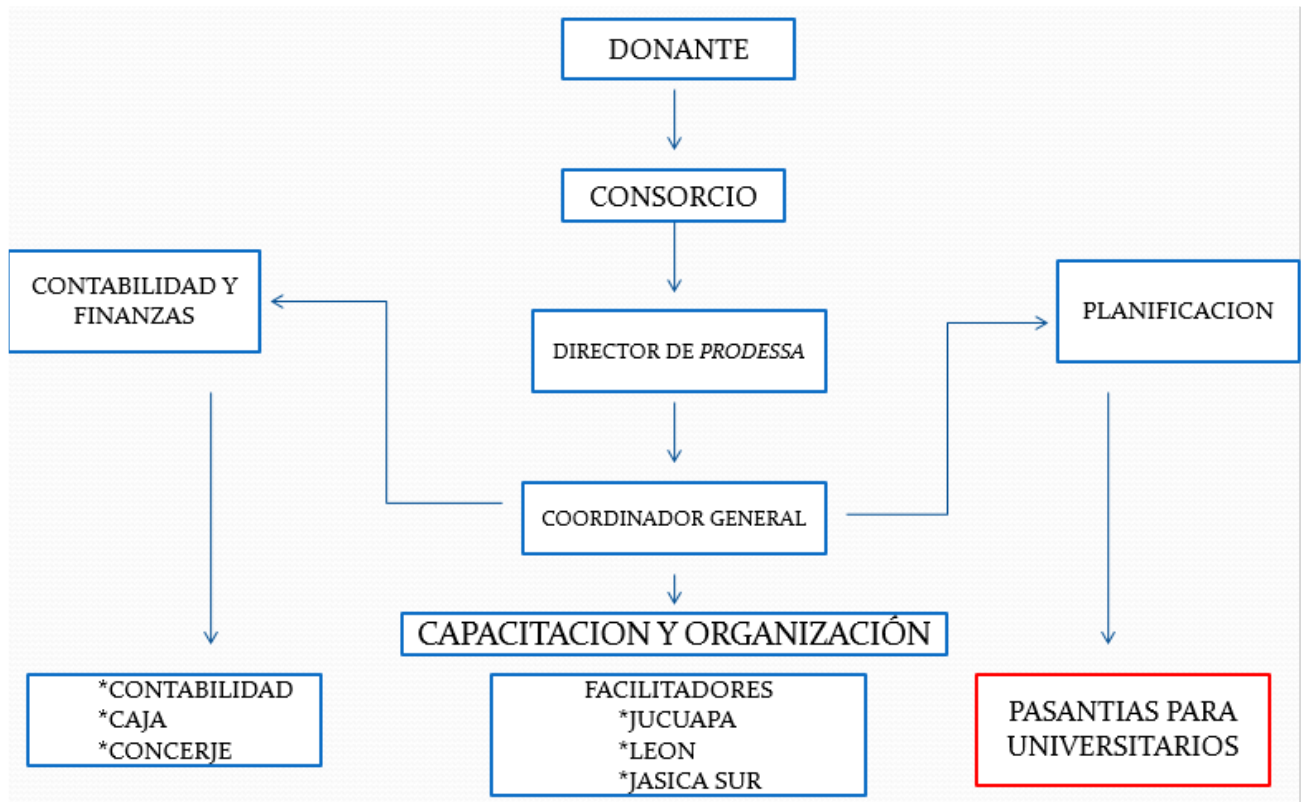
DONANTE

CONSORCIO

CONTABILIDAD Y FINANZAS

DIRECTOR DE PRODESSA

PLANIFICACION

COORDINADOR GENERAL

CAPACITACION Y ORGANIZACIÓN

*CONTABILIDAD
*CAJA
*CONCERJE

FACILITADORES
*JUCUAPA
*LEON
*JASICA SUR

PASANTIAS PARA UNIVERSITARIOS